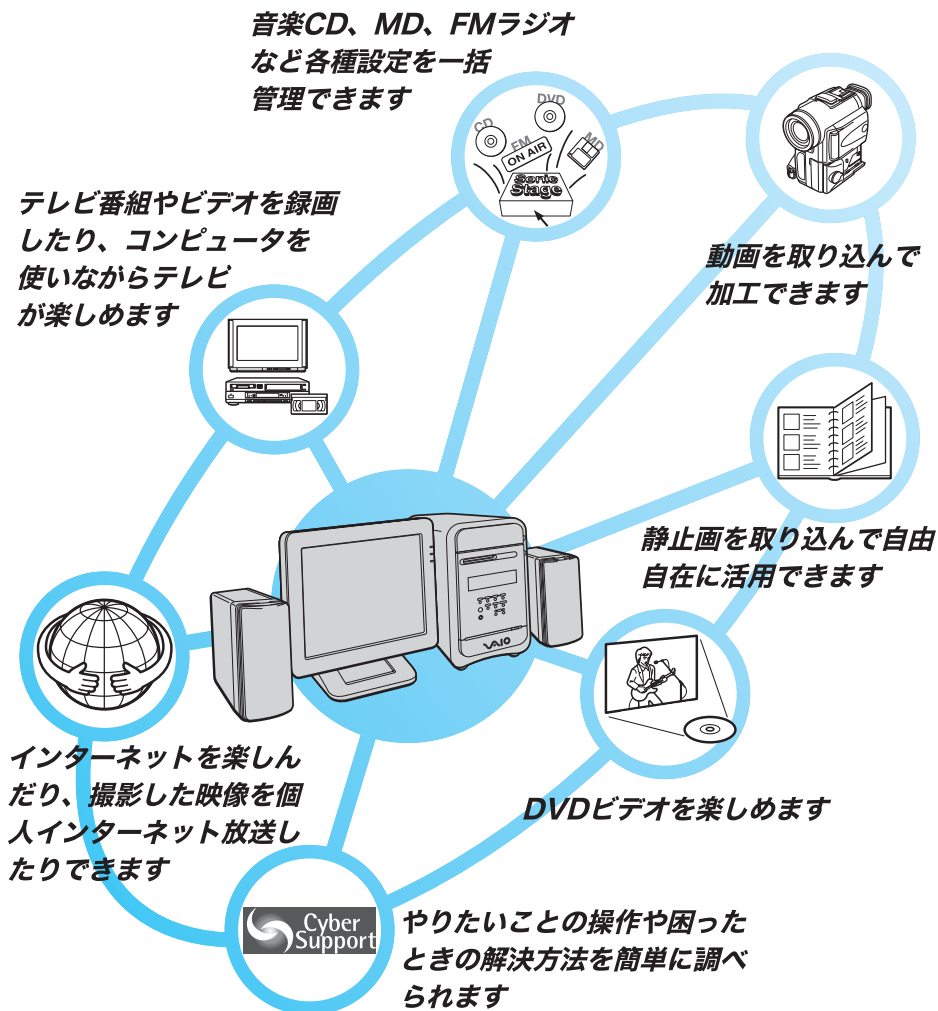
音楽CD、MD、FMラジオなど各種設定を一括管理できます

CD
DVD
FM
ON AIR
MD
Sonic Stage

テレビ番組やビデオを録画したり、コンピュータを使いながらテレビが楽しめます

動画を取り込んで加工できます

静止画を取り込んで自由自在に活用できます

VAIO

インターネットを楽しんだり、撮影した映像を個人インターネット放送したりできます

DVDビデオを楽しめます

Cyber Support

やりたいことの操作や困ったときの解決方法を簡単に調べられます